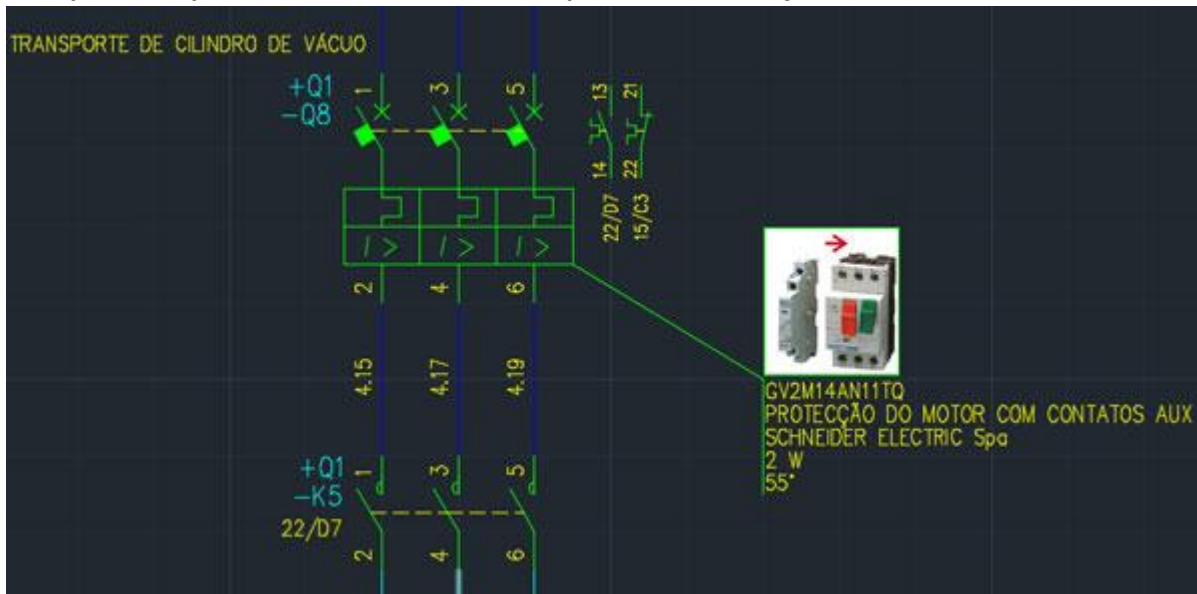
TRANSPORTE DE CILINDRO DE VÁCUO

+Q1
-Q8

1 3 5

13 21

14 22

22/D7
15/C3

2 4 6

4.15 4.17 4.19

GV2M14AN11TQ
PROTECÇÃO DO MOTOR COM CONTATOS AUX
SCHNEIDER ELECTRIC Spa
2 W
55°

+Q1
-K5
22/D7

1 3 5

2 4 6